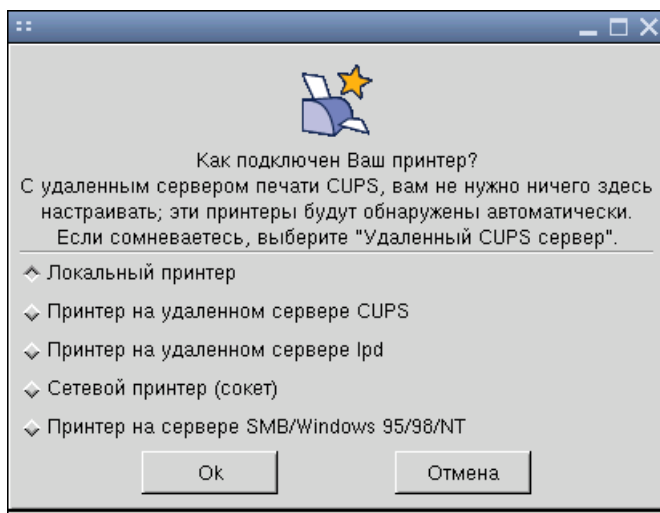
Как подключен Ваш принтер?
С удаленным сервером печати CUPS, вам не нужно ничего здесь настраивать; эти принтеры будут обнаружены автоматически.
Если сомневаетесь, выберите "Удаленный CUPS сервер".

Локальный принтер

Принтер на удаленном сервере CUPS

Принтер на удаленном сервере lpd

Сетевой принтер (сокет)

Принтер на сервере SMB/Windows 95/98/NT

Ok

Отмена